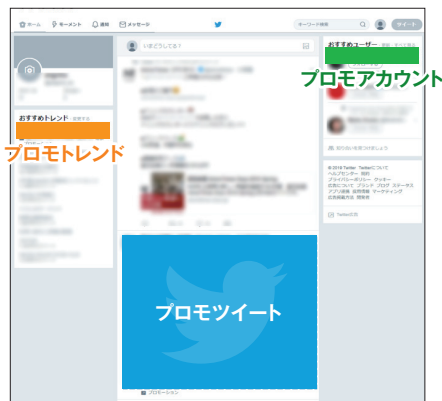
ホーム モーメント 通知 メッセージ
キーワード検索
ツイート
いまどうしてる？
おすすめトレンド
プロモトレンド
おすすめユーザー
プロモアカウント
© 2016 Twitter Twitterについて
プロモツイート
プロモーション